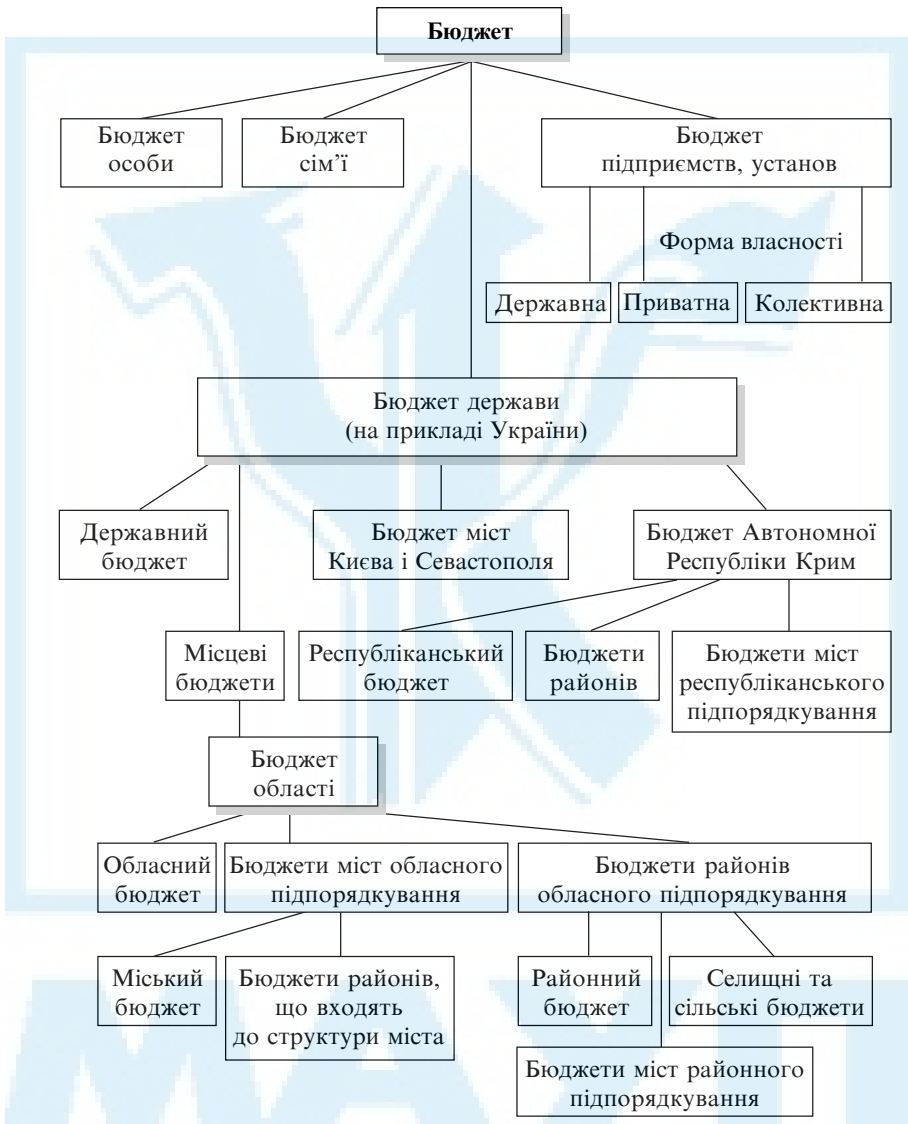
Бюджет

Бюджет особи

Бюджет сім'ї

Бюджет підприємств, установ

Форма власності

Державна

Приватна

Колективна

Бюджет держави (на прикладі України)

Державний бюджет

Бюджет міст Києва і Севастополя

Бюджет Автономної Республіки Крим

Місцеві бюджети

Республіканський бюджет

Бюджети районів

Бюджети міст республіканського підпорядкування

Бюджет області

Обласний бюджет

Бюджети міст обласного підпорядкування

Бюджети районів обласного підпорядкування

Міський бюджет

Бюджети районів, що входять до структури міста

Районний бюджет

Селищні та сільські бюджети

Бюджети міст районного підпорядкування